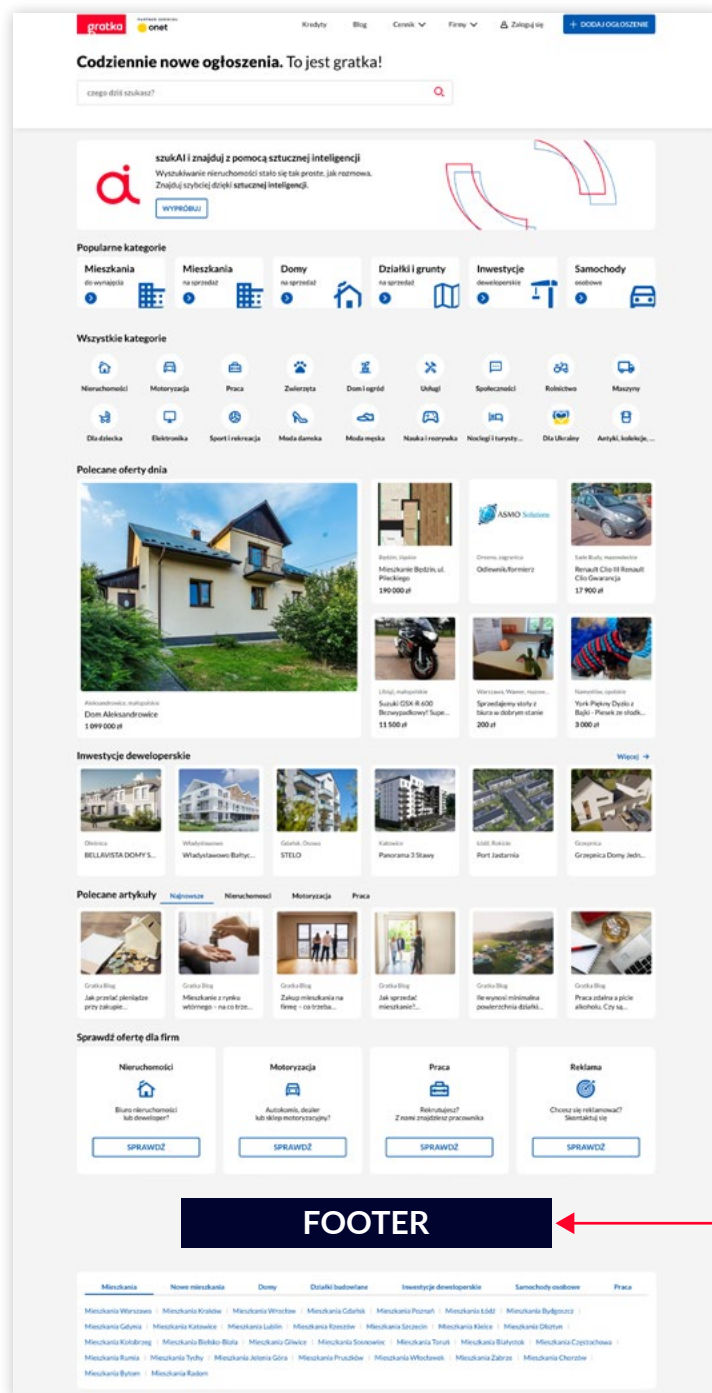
gratka PARTNER SERWISU onet

Kredyty Blog Cennik Firmy Zaloguj się + DODAJ OGŁOSZENIE

**Codziennie nowe ogłoszenia.** To jest gratka!

czego dziś szukasz?

szukAI i znajduj z pomocą sztucznej inteligencji

Wyszukiwanie nieruchomości stało się tak proste, jak rozmowa. Znajduj szybciej dzięki **sztucznej inteligencji.**

WYPRÓBUJ

Popularne kategorie

| Mieszkania do wynajęcia | Mieszkania na sprzedaż | Domy na sprzedaż | Działki i grunty na sprzedaż | Inwestycje deweloperskie | Samochody osobowe |
|---|---|---|---|---|---|

Wszystkie kategorie

Nieruchomości Motoryzacja Praca Zwierzęta Dom i ogród Usługi Społeczności Rolnictwo Maszyny
Dla dziecka Elektronika Sport i rekreacja Moda damska Moda męska Nauka i rozrywka Noclegi i turysty... Dla Ukrainy Antyki, kolekcje, ...

Polecane oferty dnia

Aleksandrowice, małopolskie
Dom Aleksandrowice
1 099 000 zł

Będzin, śląskie
Mieszkanie Będzin, ul. Pileckiego
190 000 zł

ASMO Solutions
Orsono, zagranica
Odlewnik/formierz

Sale Budy, mazowieckie
Renault Clio III Renault Clio Gwarancja
17 900 zł

Liliaj, małopolskie
Suzuki GSX-R 600 Bezwypadkowy! Supe...
11 500 zł

Warszawa, Wawer, mazow...
Sprzedajemy stoły z biura w dobrym stanie
200 zł

Namysłów, opolskie
York Piękny Dyzio z Bajki - Piesek ze słodk...
3 000 zł

Inwestycje deweloperskie
Więcej →

Olsztyn
BELLAVISTA DOMY S...

Władysławowo
Władysławowo Bałtyc...

Gdańsk, Osowa
STELO

Katowice
Panorama 3 Stawy

Łódź, Rokicie
Port Jastarnia

Grzepnica
Grzepnica Domy Jedn...

Polecane artykuły Najnowsze Nieruchomości Motoryzacja Praca

Gratka Blog
Jak przelać pieniądze przy zakupie...

Gratka Blog
Mieszkanie z rynku wtórnego – na co trze...

Gratka Blog
Zakup mieszkania na firmę – co trzeba...

Gratka Blog
Jak sprzedać mieszkanie?...

Gratka Blog
Ile wynosi minimalna powierzchnia działki...

Gratka Blog
Praca zdalna a picie alkoholu. Czy są...

Sprawdź ofertę dla firm

Nieruchomości
Biuro nieruchomości lub deweloper?
SPRAWDŹ

Motoryzacja
Autokomis, dealer lub sklep motoryzacyjny?
SPRAWDŹ

Praca
Rekrutujesz? Z nami znajdziesz pracownika
SPRAWDŹ

Reklama
Chcesz się reklamować? Skontaktuj się
SPRAWDŹ

FOOTER

Mieszkania Nowe mieszkania Domy Działki budowlane Inwestycje deweloperskie Samochody osobowe Praca

Mieszkania Warszawa | Mieszkania Kraków | Mieszkania Wrocław | Mieszkania Gdańsk | Mieszkania Poznań | Mieszkania Łódź | Mieszkania Bydgoszcz | Mieszkania Gdynia | Mieszkania Katowice | Mieszkania Lublin | Mieszkania Rzeszów | Mieszkania Szczecin | Mieszkania Kielce | Mieszkania Olsztyn | Mieszkania Kołobrzeg | Mieszkania Bielsko-Biała | Mieszkania Gliwice | Mieszkania Sosnowiec | Mieszkania Toruń | Mieszkania Białystok | Mieszkania Częstochowa | Mieszkania Rumia | Mieszkania Tychy | Mieszkania Jelenia Góra | Mieszkania Pruszków | Mieszkania Włocławek | Mieszkania Zabrze | Mieszkania Chorzów | Mieszkania Bytom | Mieszkania Radom